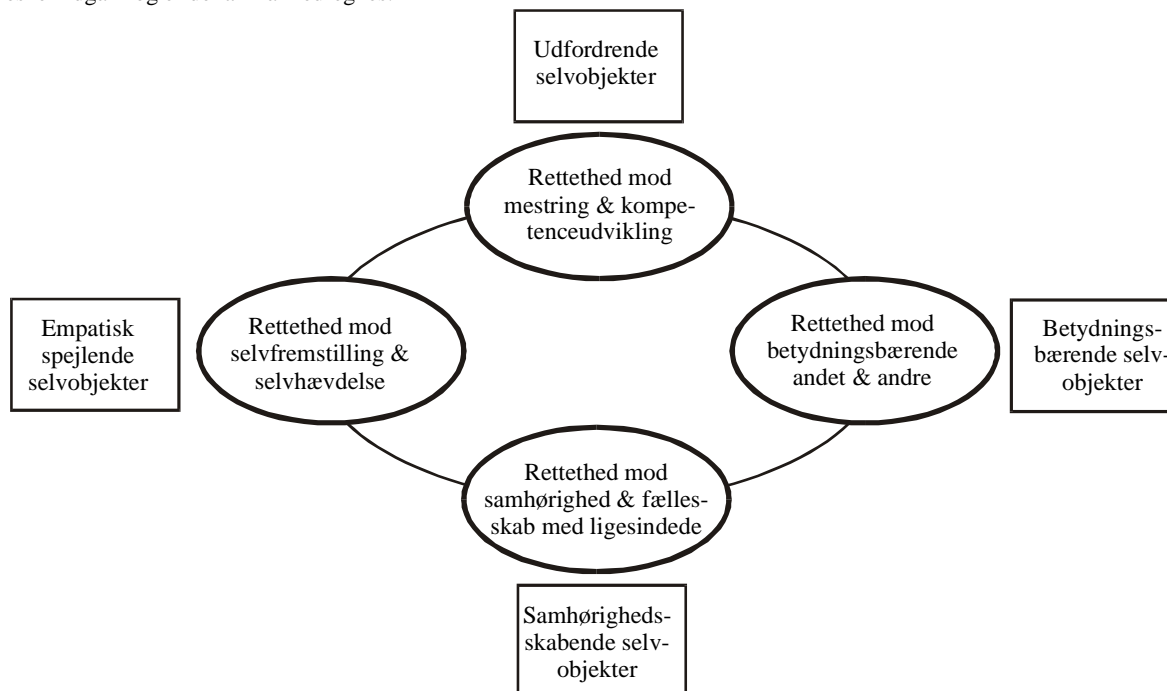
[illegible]

Udfordrende selvobjekter

Rettethed mod mestring & kompetenceudvikling

Empatisk spejlende selvobjekter

Rettethed mod selvfremstilling & selvhævdelse

Rettethed mod betydningsbærende andet & andre

Betydningsbærende selvobjekter

Rettethed mod samhørighed & fællesskab med ligesindede

Samhørighedsskabende selvobjekter